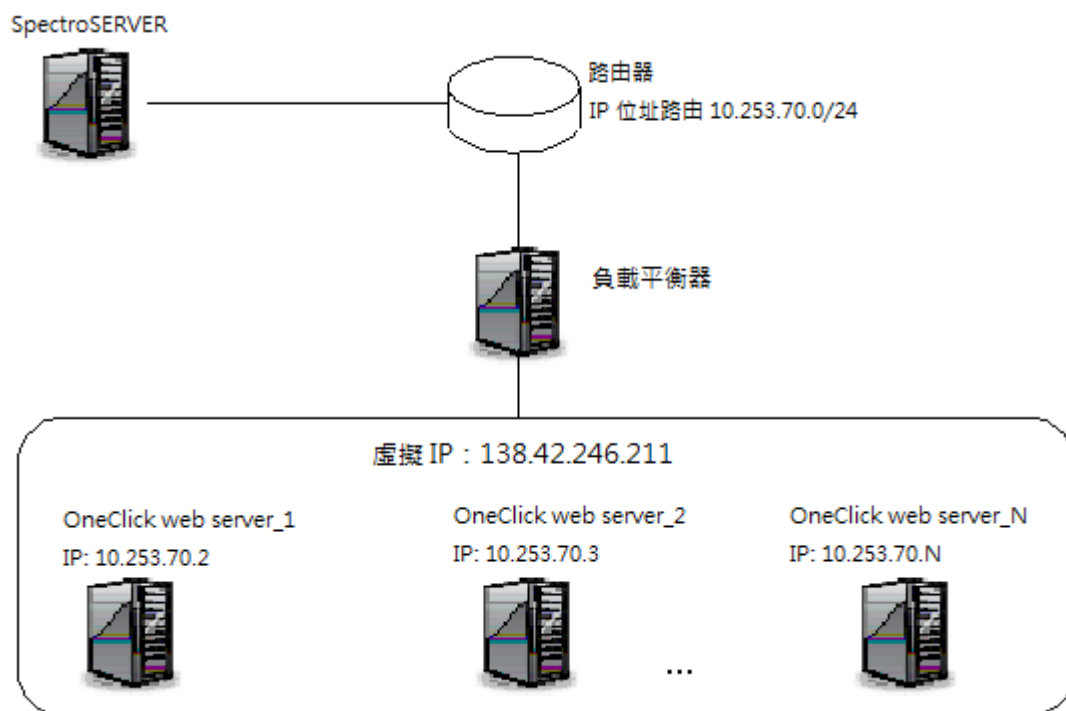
SpectroSERVER

路由器
IP 位址路由 10.253.70.0/24

負載平衡器

虛擬 IP：138.42.246.211

OneClick web server_1
IP: 10.253.70.2

OneClick web server_2
IP: 10.253.70.3

OneClick web server_N
IP: 10.253.70.N

...